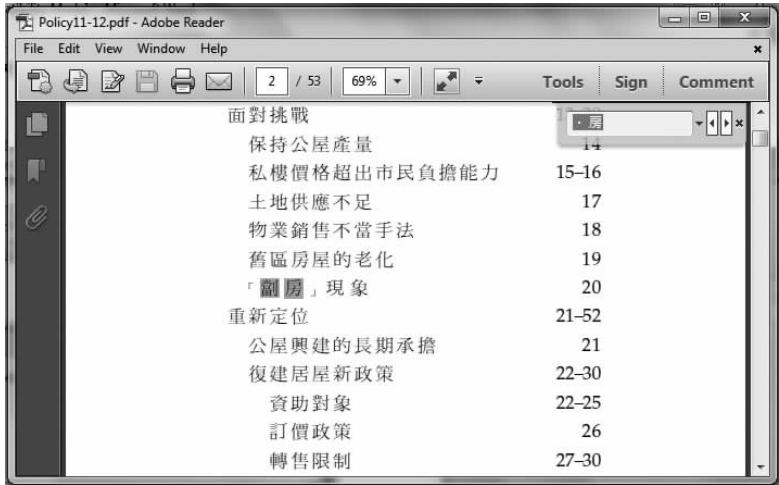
Policy11-12.pdf - Adobe Reader

File Edit View Window Help

2 / 53 69% Tools Sign Comment

房

面對挑戰 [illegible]
保持公屋產量 14
私樓價格超出市民負擔能力 15–16
土地供應不足 17
物業銷售不當手法 18
舊區房屋的老化 19
「劏房」現象 20
重新定位 21–52
公屋興建的長期承擔 21
復建居屋新政策 22–30
資助對象 22–25
訂價政策 26
轉售限制 27–30